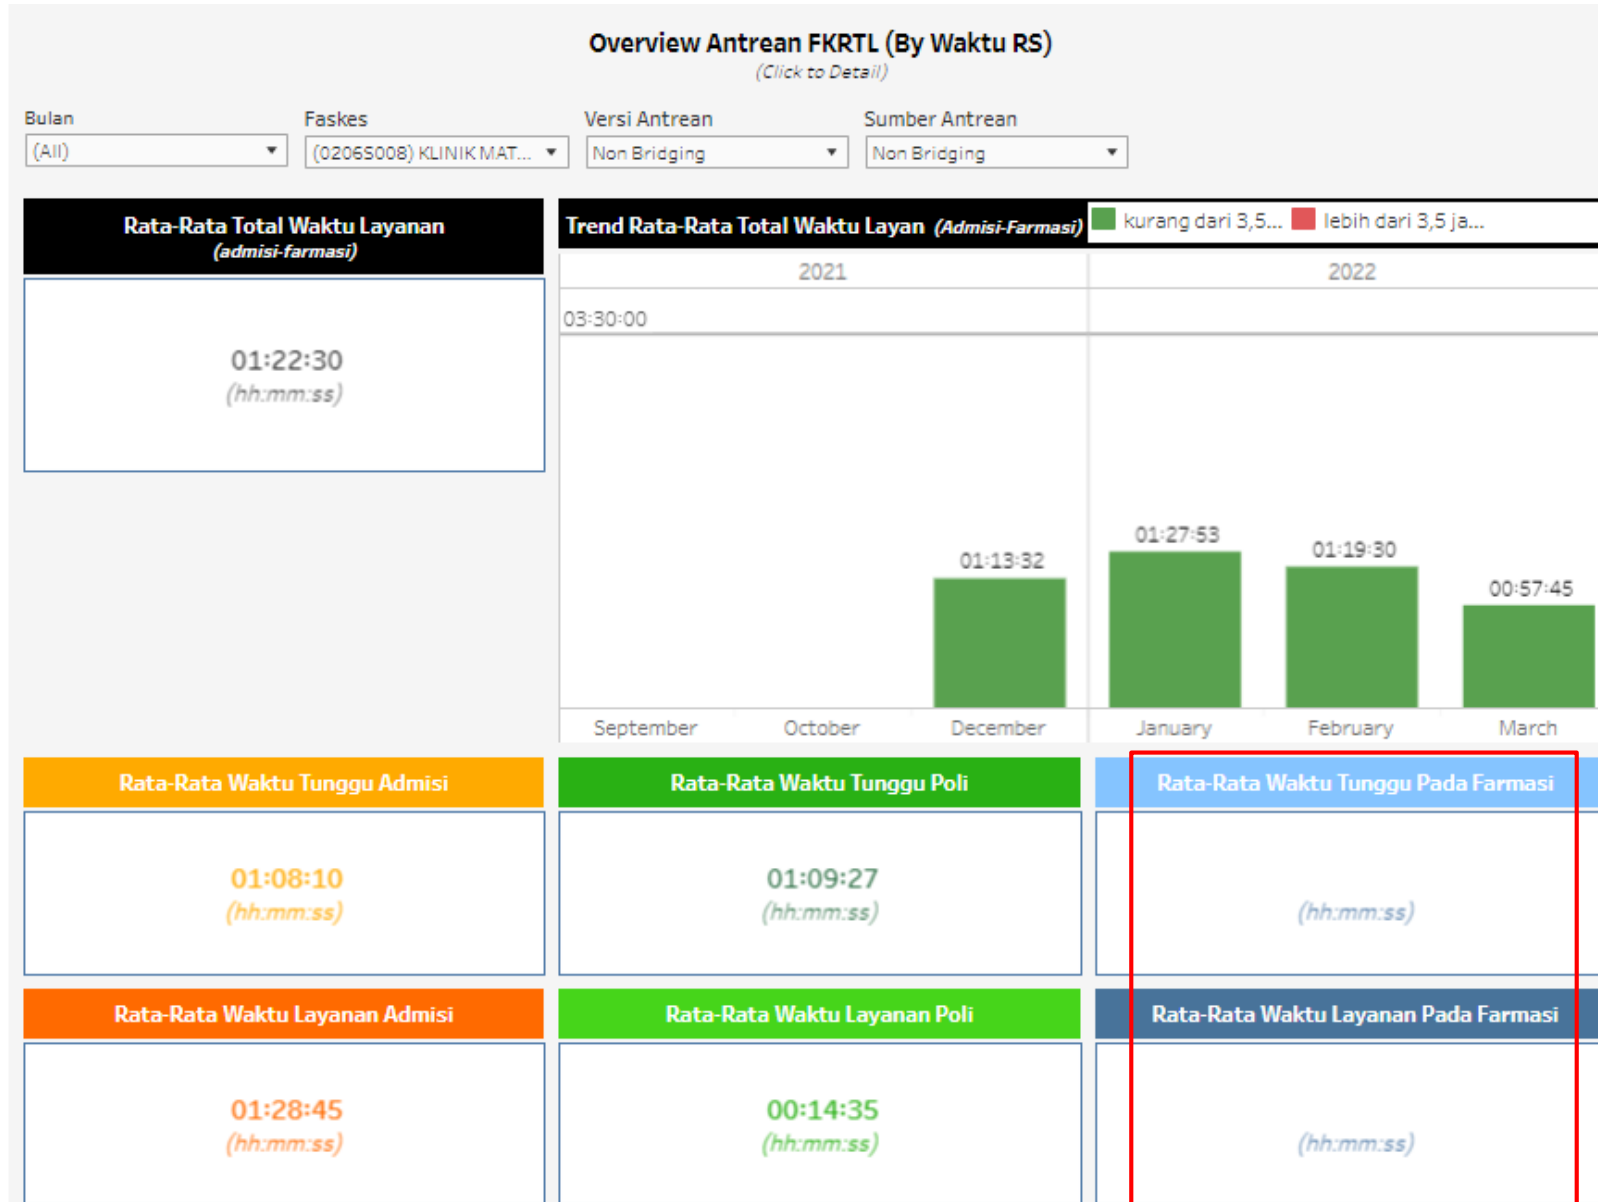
Overview Antrean FKRTL (By Waktu RS)
(Click to Detail)

Bulan
(All)

Faskes
(0206S008) KLINIK MAT...

Versi Antrean
Non Bridging

Sumber Antrean
Non Bridging

Rata-Rata Total Waktu Layanan
(admisi-farmasi)

01:22:30
(hh:mm:ss)

Trend Rata-Rata Total Waktu Layan (Admisi-Farmasi)
kurang dari 3,5...
lebih dari 3,5 ja...

2021
2022
03:30:00

01:13:32
01:27:53
01:19:30
00:57:45

September
October
December
January
February
March

Rata-Rata Waktu Tunggu Admisi
01:08:10
(hh:mm:ss)

Rata-Rata Waktu Tunggu Poli
01:09:27
(hh:mm:ss)

Rata-Rata Waktu Tunggu Pada Farmasi
(hh:mm:ss)

Rata-Rata Waktu Layanan Admisi
01:28:45
(hh:mm:ss)

Rata-Rata Waktu Layanan Poli
00:14:35
(hh:mm:ss)

Rata-Rata Waktu Layanan Pada Farmasi
(hh:mm:ss)